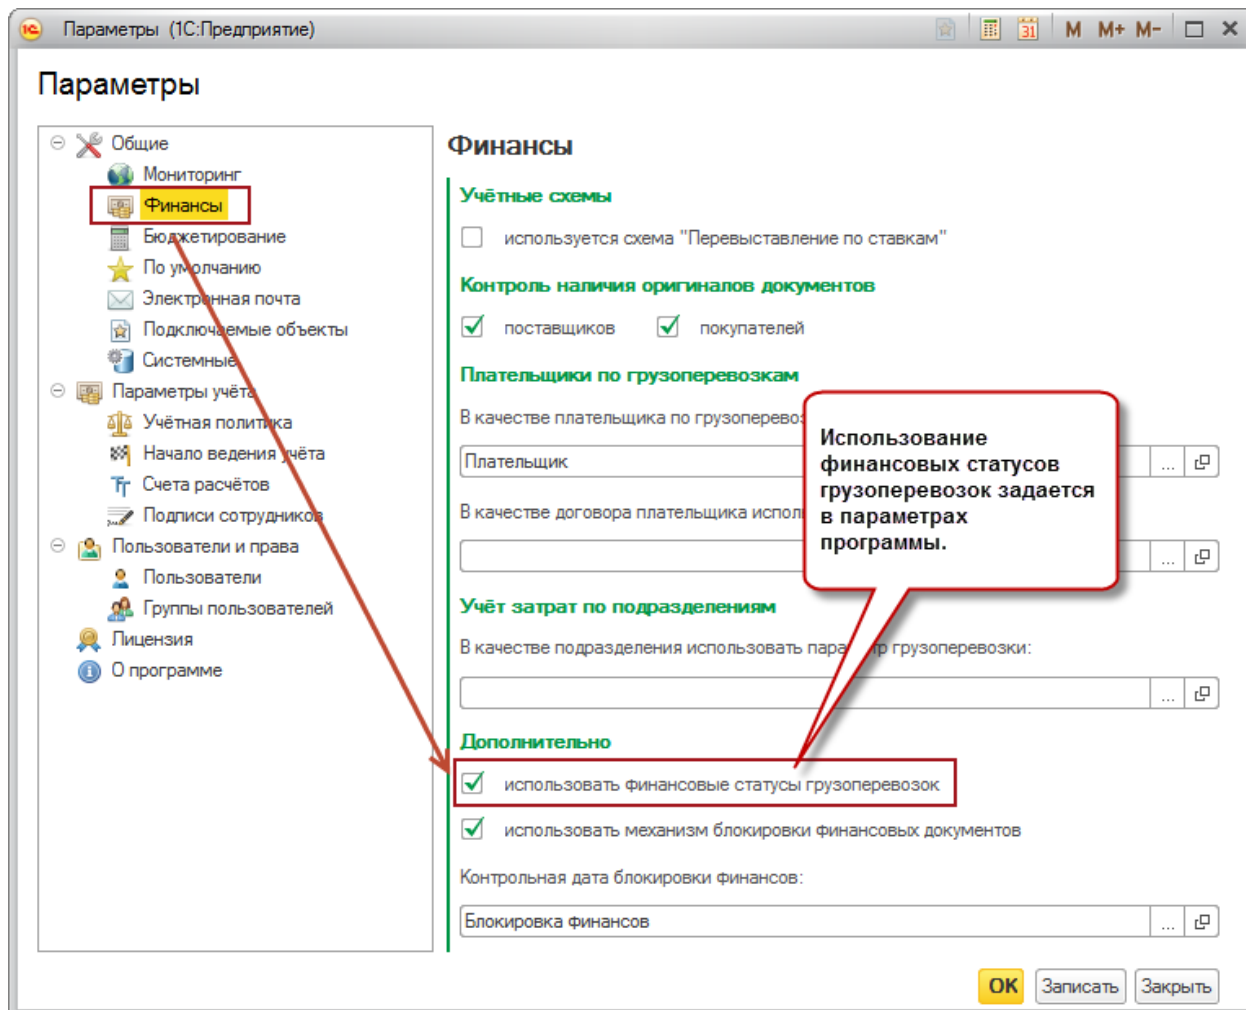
Параметры (1С:Предприятие)

M M+ M-

Параметры

Общие
Мониторинг
Финансы
Бюджетирование
По умолчанию
Электронная почта
Подключаемые объекты
Системные
Параметры учёта
Учётная политика
Начало ведения учёта
Счета расчётов
Подписи сотрудников
Пользователи и права
Пользователи
Группы пользователей
Лицензия
О программе

Финансы

Учётные схемы

используется схема "Перевыставление по ставкам"

Контроль наличия оригиналов документов

поставщиков покупателей

Плательщики по грузоперевозкам

В качестве плательщика по грузоперевоз

Плательщик

В качестве договора плательщика испол

Использование финансовых статусов грузоперевозок задается в параметрах программы.

Учёт затрат по подразделениям

В качестве подразделения использовать пара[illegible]р грузоперевозки:

Дополнительно

использовать финансовые статусы грузоперевозок

использовать механизм блокировки финансовых документов

Контрольная дата блокировки финансов:

Блокировка финансов

OK Записать Закрыть